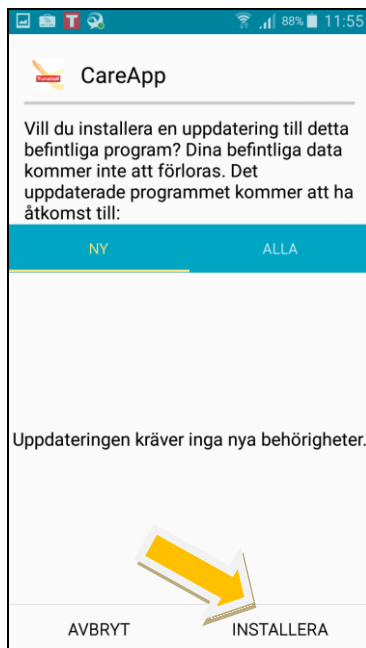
88% 11:55

CareApp

Vill du installera en uppdatering till detta befintliga program? Dina befintliga data kommer inte att förloras. Det uppdaterade programmet kommer att ha åtkomst till:

NY ALLA

Uppdateringen kräver inga nya behörigheter.

AVBRYT INSTALLERA